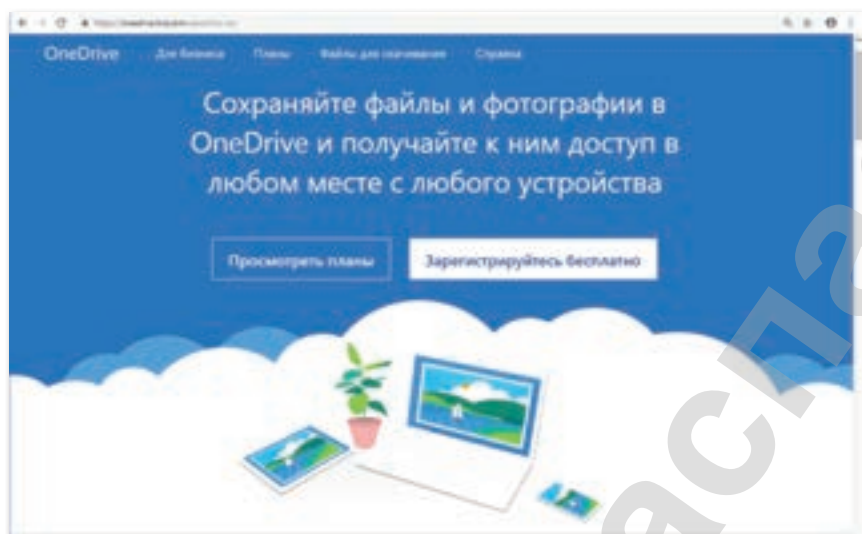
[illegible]

OneDrive Для бизнеса Планы Файлы для скачивания Справка

Сохраняйте файлы и фотографии в OneDrive и получайте к ним доступ в любом месте с любого устройства

Просмотреть планы

Зарегистрируйтесь бесплатно

асла